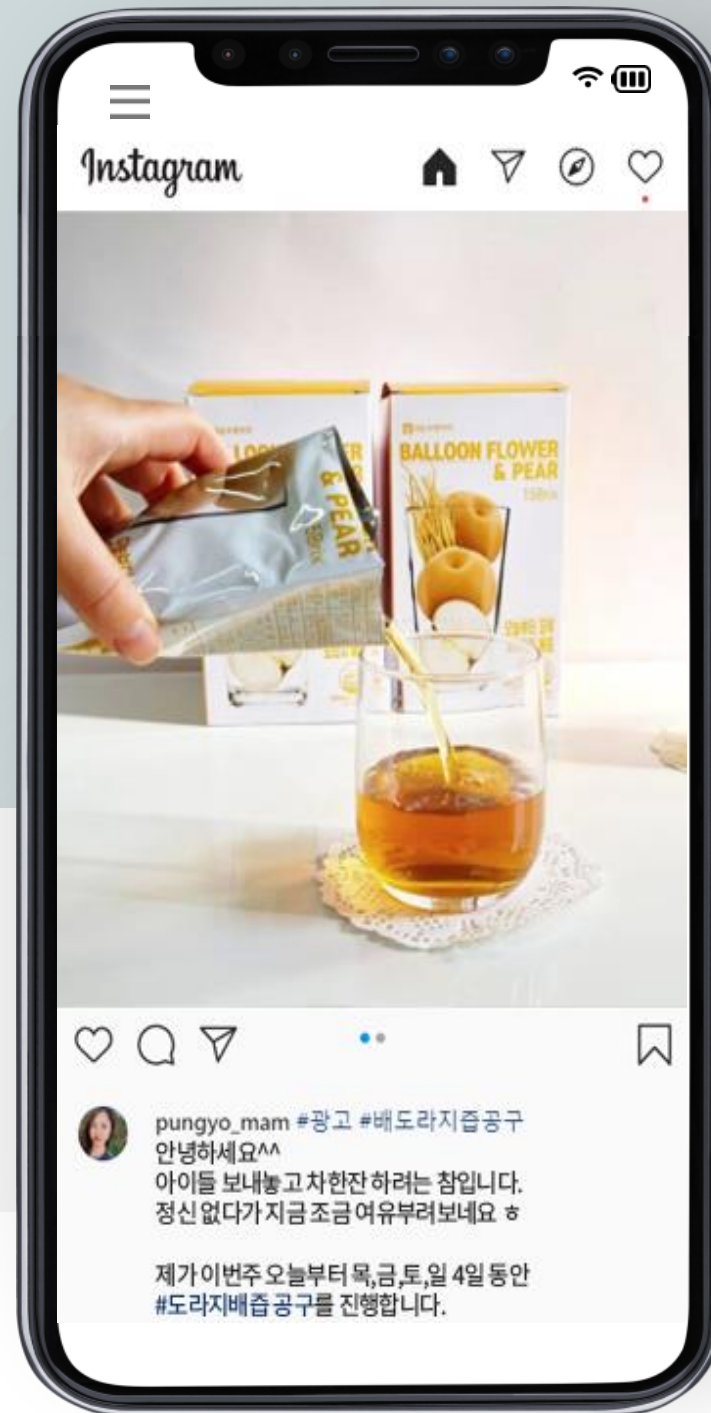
Instagram

BALLOON FLOWER & PEAR

& PEAR

pungyo_mam #광고 #배도라지즙공구
안녕하세요^^
아이들 보내놓고 차한잔 하려는 참입니다.
정신없다가 지금 조금 여유부려보네요 ㅎ

제가 이번주 오늘부터 목,금,토,일 4일 동안
#도라지배즙 공구를 진행합니다.